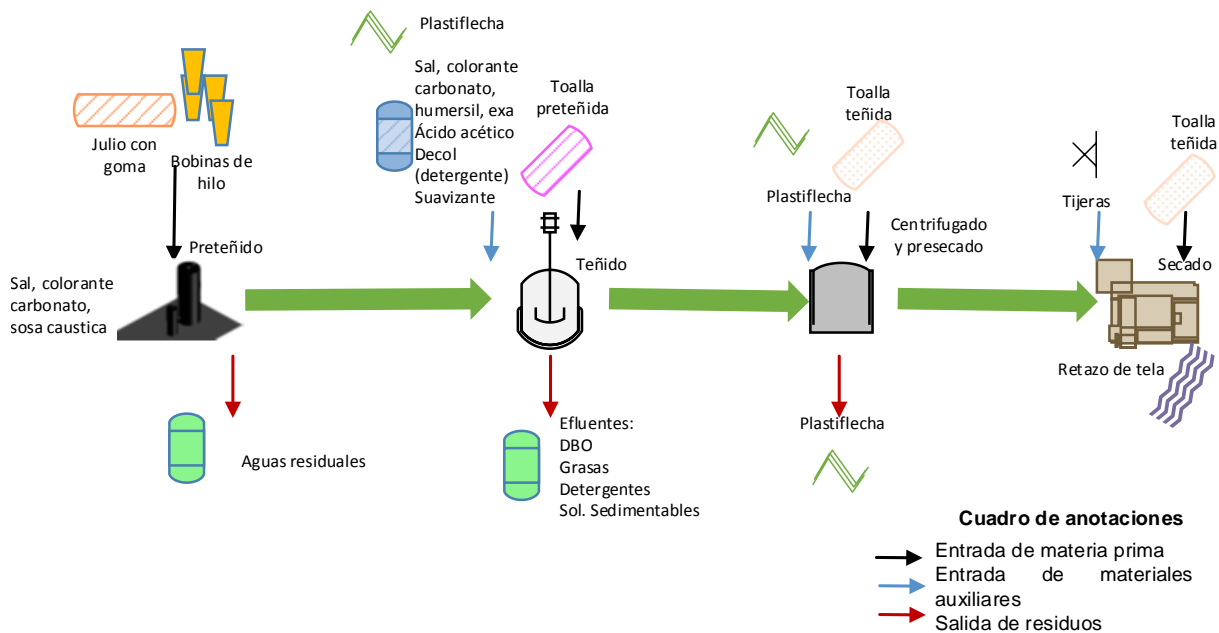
Plastiflecha

Julio con goma

Bobinas de hilo

Sal, colorante carbonato, humersil, exa
Ácido acético
Decol (detergente)
Suavizante

Toalla preteñida

Toalla teñida

Toalla teñida

Plastiflecha

Centrifugado y presecado

Tijeras

Secado

Preteñido

Sal, colorante carbonato, sosa caustica

Teñido

Retazo de tela

Aguas residuales

Efluentes:
DBO
Grasas
Detergentes
Sol. Sedimentables

Plastiflecha

Cuadro de anotaciones
Entrada de materia prima
Entrada de materiales auxiliares
Salida de residuos